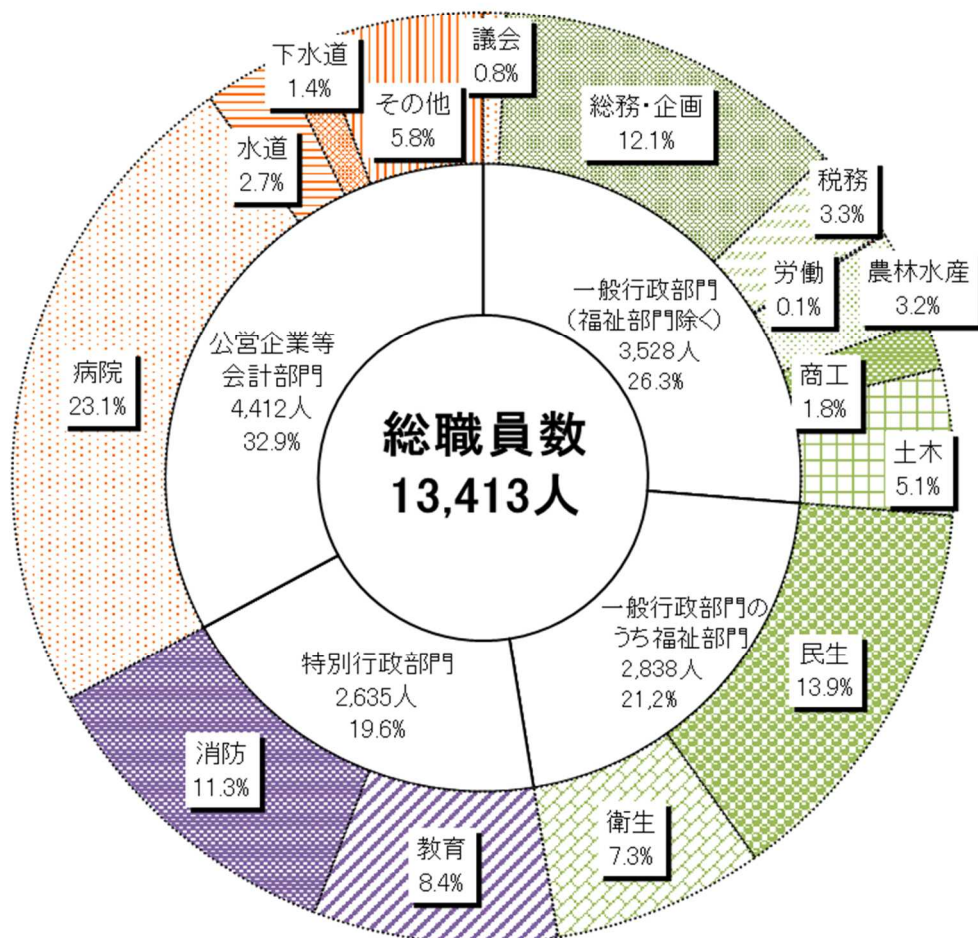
下水道
1.4%

その他
5.8%

議会
0.8%

総務・企画
12.1%

水道
2.7%

税務
3.3%

労働
0.1%

農林水産
3.2%

一般行政部門
(福祉部門除く)
3,528人
26.3%

公営企業等
会計部門
4,412人
32.9%

病院
23.1%

総職員数
13,413人

商工
1.8%

土木
5.1%

一般行政部門の
うち福祉部門
2,838人
21,2%

民生
13.9%

特別行政部門
2,635人
19.6%

消防
11.3%

教育
8.4%

衛生
7.3%